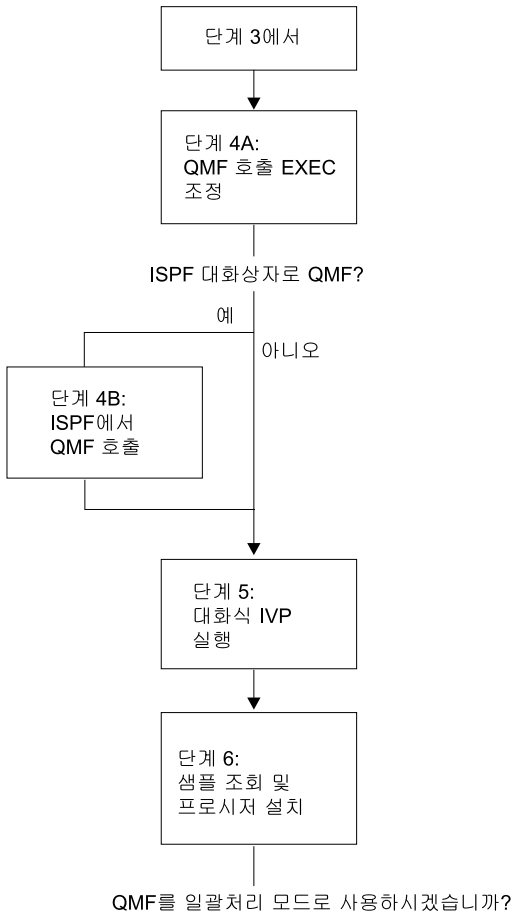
단계 3에서

단계 4A:
QMF 호출 EXEC
조정

ISPF 대화상자로 QMF?

예

아니오

단계 4B:
ISPF에서
QMF 호출

단계 5:
대화식 IVP
실행

단계 6:
샘플 조회 및
프로시저 설치

QMF를 일괄처리 모드로 사용하시겠습니까?